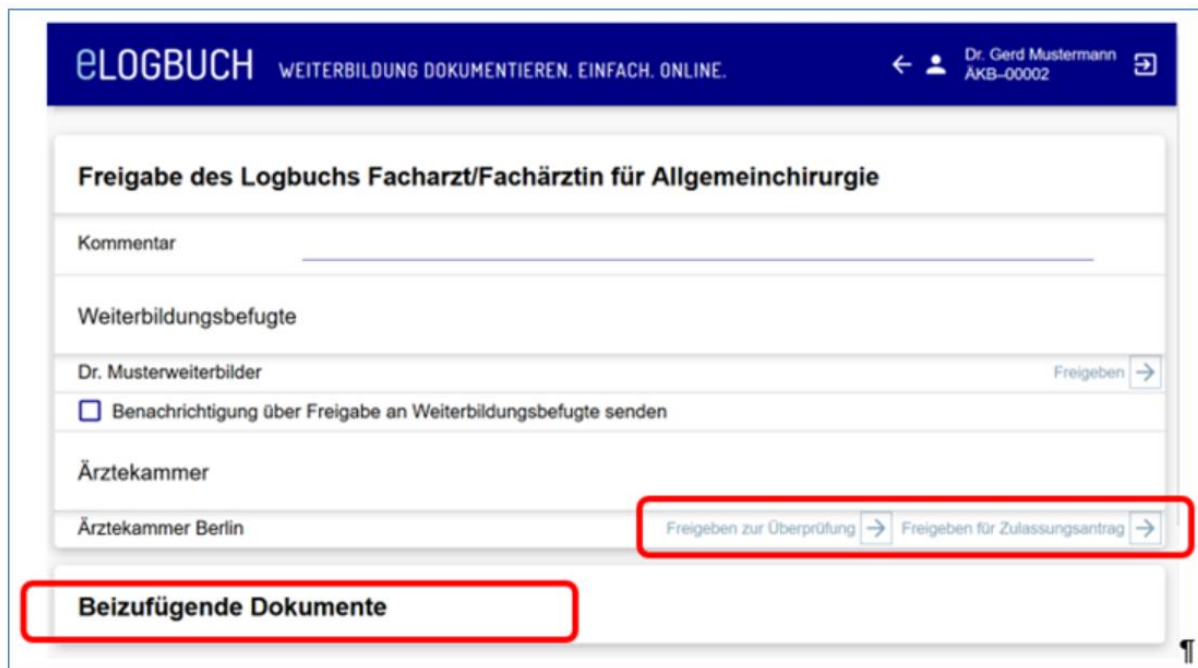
eLOGBUCH WEITERBILDUNG DOKUMENTIEREN. EINFACH. ONLINE.

Dr. Gerd Mustermann
ÄKB–00002

Freigabe des Logbuchs Facharzt/Fachärztin für Allgemeinchirurgie

Kommentar

Weiterbildungsbefugte

Dr. Musterweiterbilder

Freigeben

Benachrichtigung über Freigabe an Weiterbildungsbefugte senden

Ärztekammer

Ärztekammer Berlin

Freigeben zur Überprüfung

Freigeben für Zulassungsantrag

Beizufügende Dokumente

¶